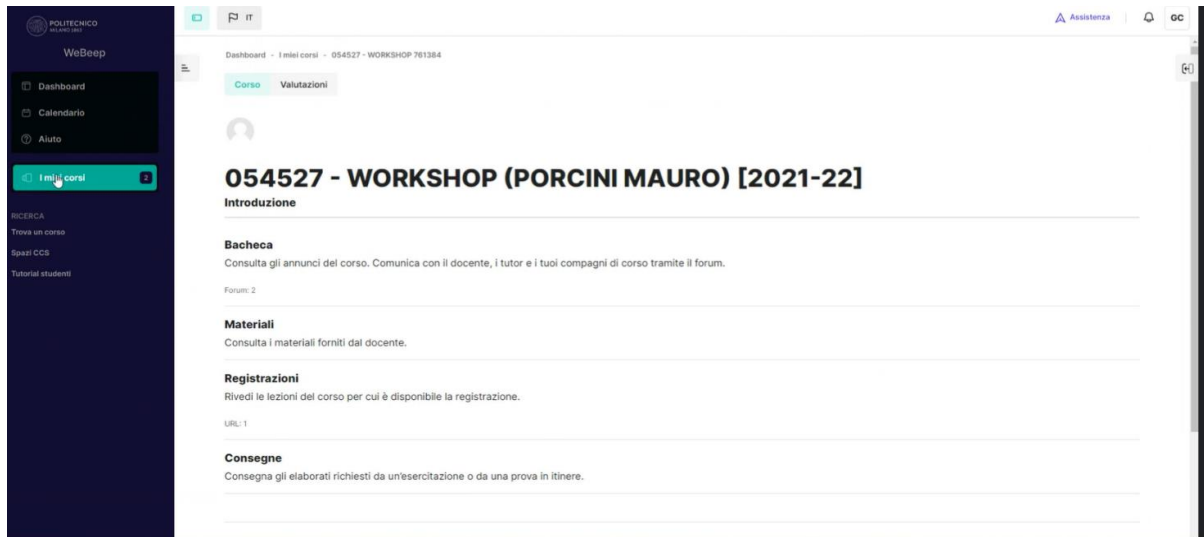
POLITECNICO MILANO 1863

WeBeep

Dashboard
Calendario
Aiuto

I miei corsi 2

RICERCA
Trova un corso
Spazi CCS
Tutorial studenti

IT

Assistenza

GC

Dashboard - I miei corsi - 054527 - WORKSHOP 761384

Corso Valutazioni

054527 - WORKSHOP (PORCINI MAURO) [2021-22]

Introduzione

Bacheca
Consulta gli annunci del corso. Comunica con il docente, i tutor e i tuoi compagni di corso tramite il forum.

Forum: 2

Materiali
Consulta i materiali forniti dal docente.

Registrazioni
Rivedi le lezioni del corso per cui è disponibile la registrazione.

URL: 1

Consegne
Consegna gli elaborati richiesti da un'esercitazione o da una prova in itinere.